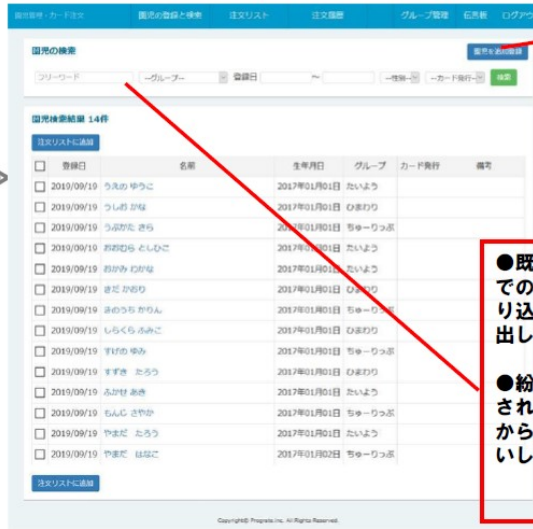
園児管理・カード注文 | 園児の登録と検索 | 注文リスト | 注文履歴 | グループ管理 | 伝言板 | ログアウ

園児の検索

園児を追加登録

フリーワード | --グループ-- | 登録日 | ~ | --性別-- | --カード発行-- | 検索

園児検索結果 14件

注文リストに追加

| | 登録日 | 名前 | 生年月日 | グループ | カード発行 | 備考 |
|---|---|---|---|---|---|---|
| ☐ | 2019/09/19 | うえの ゆうこ | 2017年01月01日 | たいよう | | |
| ☐ | 2019/09/19 | うしお かな | 2017年01月01日 | ひまわり | | |
| ☐ | 2019/09/19 | うぶかた さら | 2017年01月01日 | ちゅーりっぷ | | |
| ☐ | 2019/09/19 | おおむら としひこ | 2017年01月01日 | たいよう | | |
| ☐ | 2019/09/19 | おかみ わかな | 2017年01月01日 | たいよう | | |
| ☐ | 2019/09/19 | きだ かおり | 2017年01月01日 | ひまわり | | |
| ☐ | 2019/09/19 | きのうち かりん | 2017年01月01日 | ちゅーりっぷ | | |
| ☐ | 2019/09/19 | しらくら ふみこ | 2017年01月01日 | ひまわり | | |
| ☐ | 2019/09/19 | すげの ゆみ | 2017年01月01日 | ちゅーりっぷ | | |
| ☐ | 2019/09/19 | すずき たろう | 2017年01月01日 | ひまわり | | |
| ☐ | 2019/09/19 | ふかせ あき | 2017年01月01日 | たいよう | | |
| ☐ | 2019/09/19 | もんじ さやか | 2017年01月01日 | ちゅーりっぷ | | |
| ☐ | 2019/09/19 | やまだ たろう | 2017年01月01日 | たいよう | | |
| ☐ | 2019/09/19 | やまだ はなこ | 2017年01月02日 | ちゅーりっぷ | | |

注文リストに追加

Copyright© Progrete,Inc. All Rights Reserved.

●既
での
り込
出し

●絵
され
から
いし